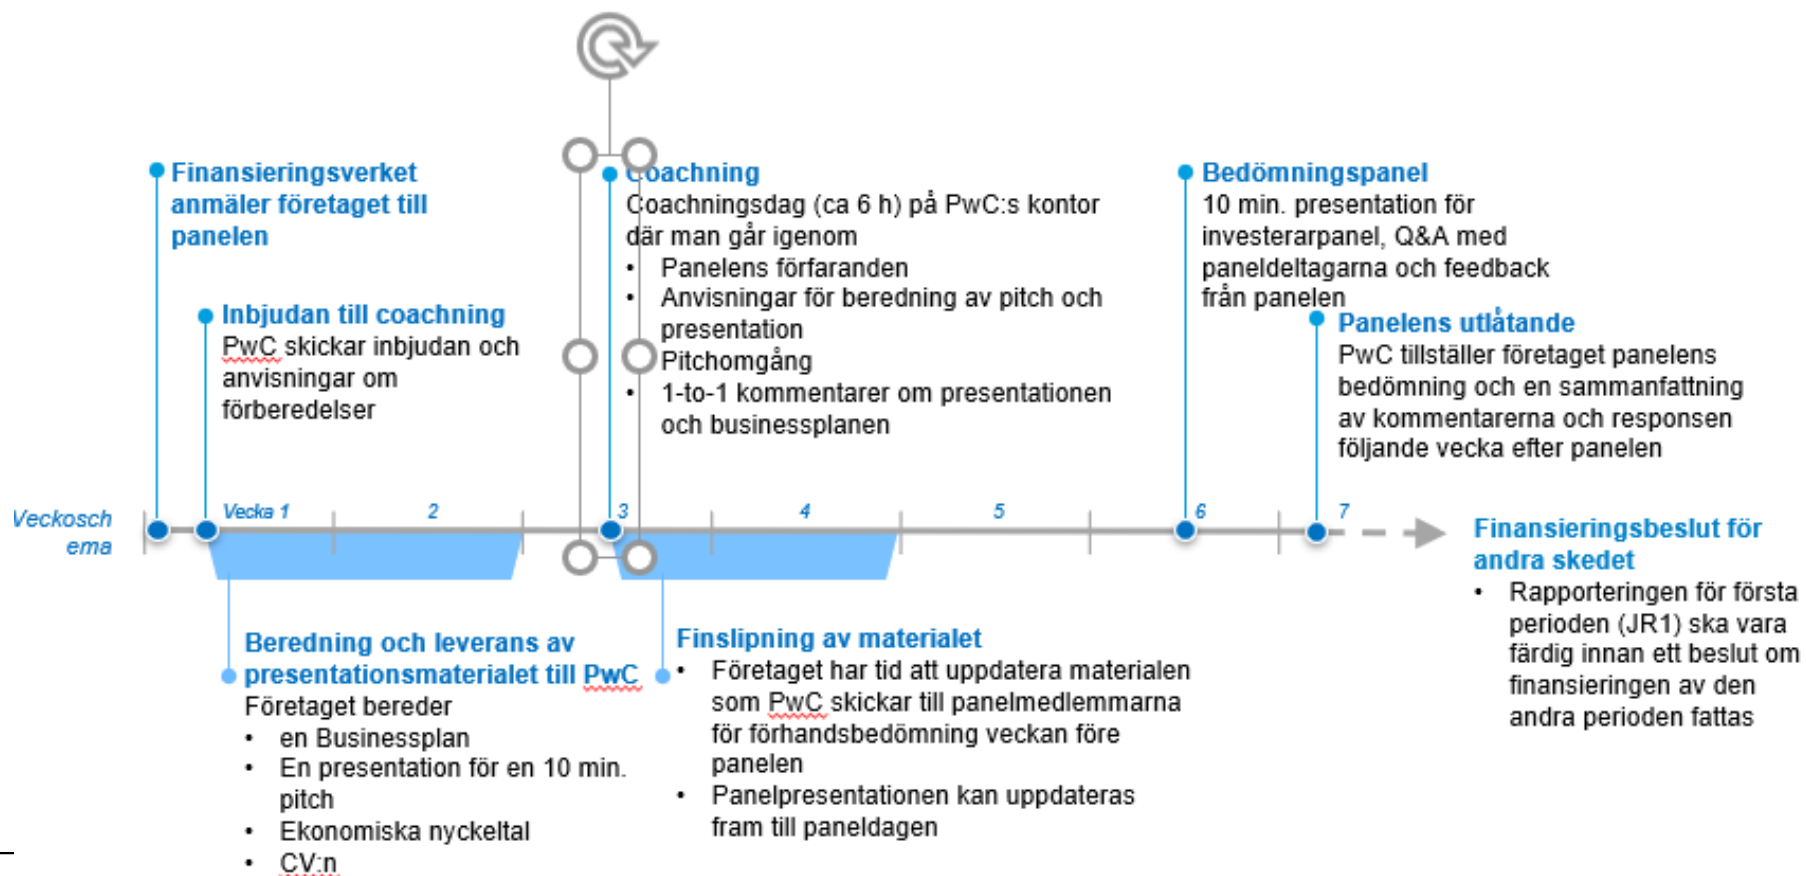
Finansieringsverket anmäler företaget till panelen

Inbjudan till coachning
PwC skickar inbjudan och anvisningar om förberedelser

Coachning
Coachningsdag (ca 6 h) på PwC:s kontor där man går igenom
• Panelens förfaranden
• Anvisningar för beredning av pitch och presentation
• Pitchomgång
• 1-to-1 kommentarer om presentationen och businessplanen

Bedömningspanel
10 min. presentation för investerarpanel, Q&A med paneldeltagarna och feedback från panelen

Panelens utlåtande
PwC tillställer företaget panelens bedömning och en sammanfattning av kommentarerna och responsen följande vecka efter panelen

Veckoschema

Vecka 1 | 2 | 3 | 4 | 5 | 6 | 7

Finansieringsbeslut för andra skedet
• Rapporteringen för första perioden (JR1) ska vara färdig innan ett beslut om finansieringen av den andra perioden fattas

Beredning och leverans av presentationsmaterialet till PwC
Företaget bereder
• en Businessplan
• En presentation för en 10 min. pitch
• Ekonomiska nyckeltal
• CV:n

Finslipning av materialet
• Företaget har tid att uppdatera materialen som PwC skickar till panelmedlemmarna för förhandsbedömning veckan före panelen
• Panelpresentationen kan uppdateras fram till paneldagen